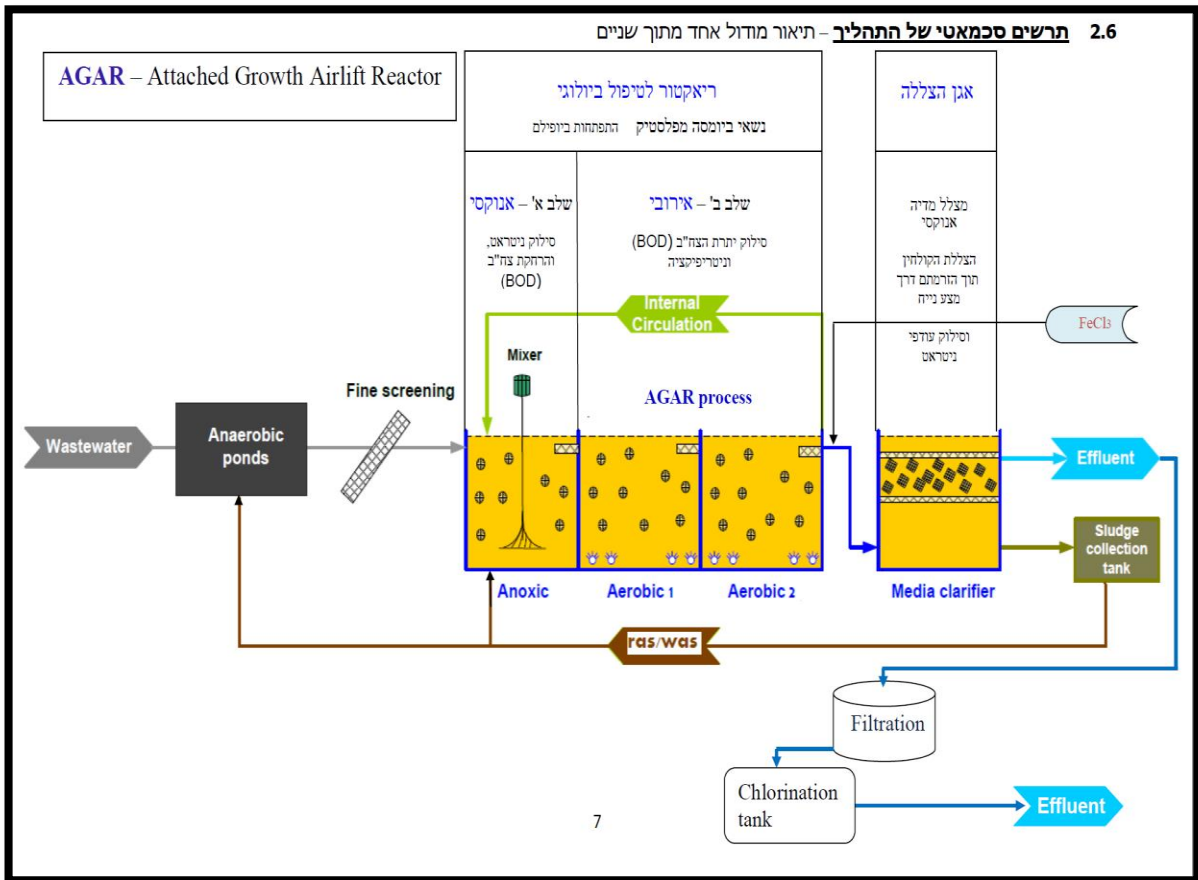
2.6 תרשים סכמאטי של התהליך – תיאור מודול אחד מתוך שניים

AGAR – Attached Growth Airlift Reactor

ריאקטור לטיפול ביולוגי

נשאי ביומסה מפלסטיק התפתחות ביופילם

אגן הצללה

שלב א' – אנוקסי

סילוק ניטראט, והרחקת צח"ב (BOD)

שלב ב' – אירובי

סילוק יתרת הצח"ב (BOD) וניטריפיקציה

מצלל מדיה אנוקסי

הצללת הקולחין תוך הזרמתם דרך מצע נייח

וסילוק עודפי ניטראט

Internal Circulation

FeCl3

Mixer

Fine screening

AGAR process

Wastewater

Anaerobic ponds

Effluent

Sludge collection tank

Anoxic

Aerobic 1

Aerobic 2

Media clarifier

ras/was

Filtration

Chlorination tank

Effluent

7